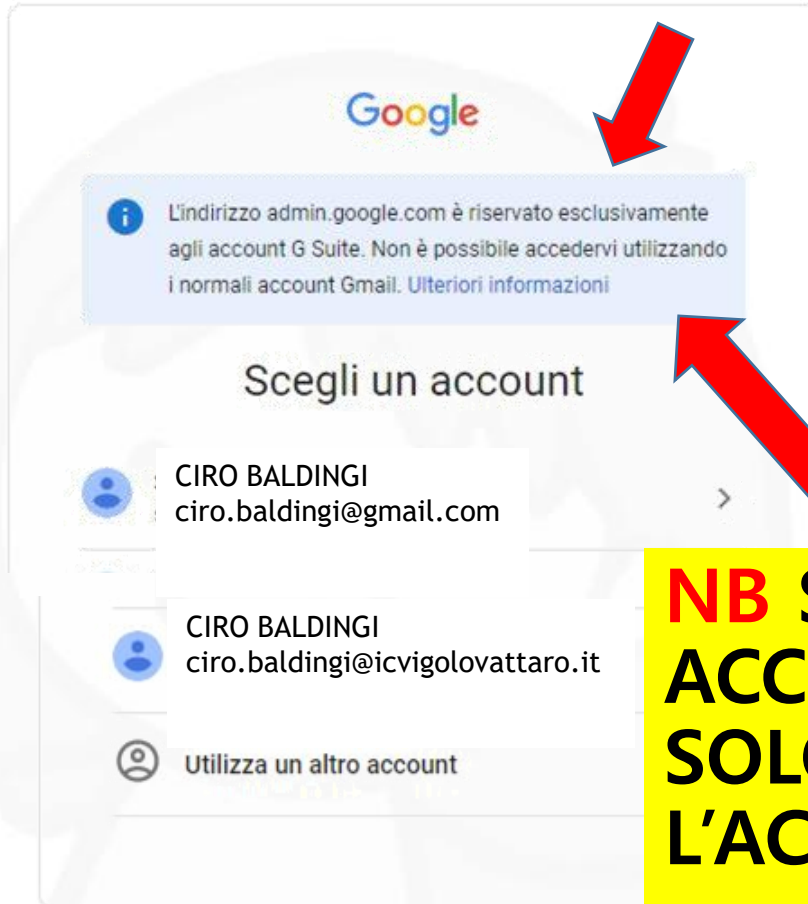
Google

L'indirizzo admin.google.com è riservato esclusivamente agli account G Suite. Non è possibile accedervi utilizzando i normali account Gmail. Ulteriori informazioni

Scegli un account

CIRO BALDINGI
ciro.baldingi@gmail.com

CIRO BALDINGI
ciro.baldingi@icvigolovattaro.it

Utilizza un altro account

NB S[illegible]
ACC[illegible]
SOL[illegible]
L'AC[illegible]